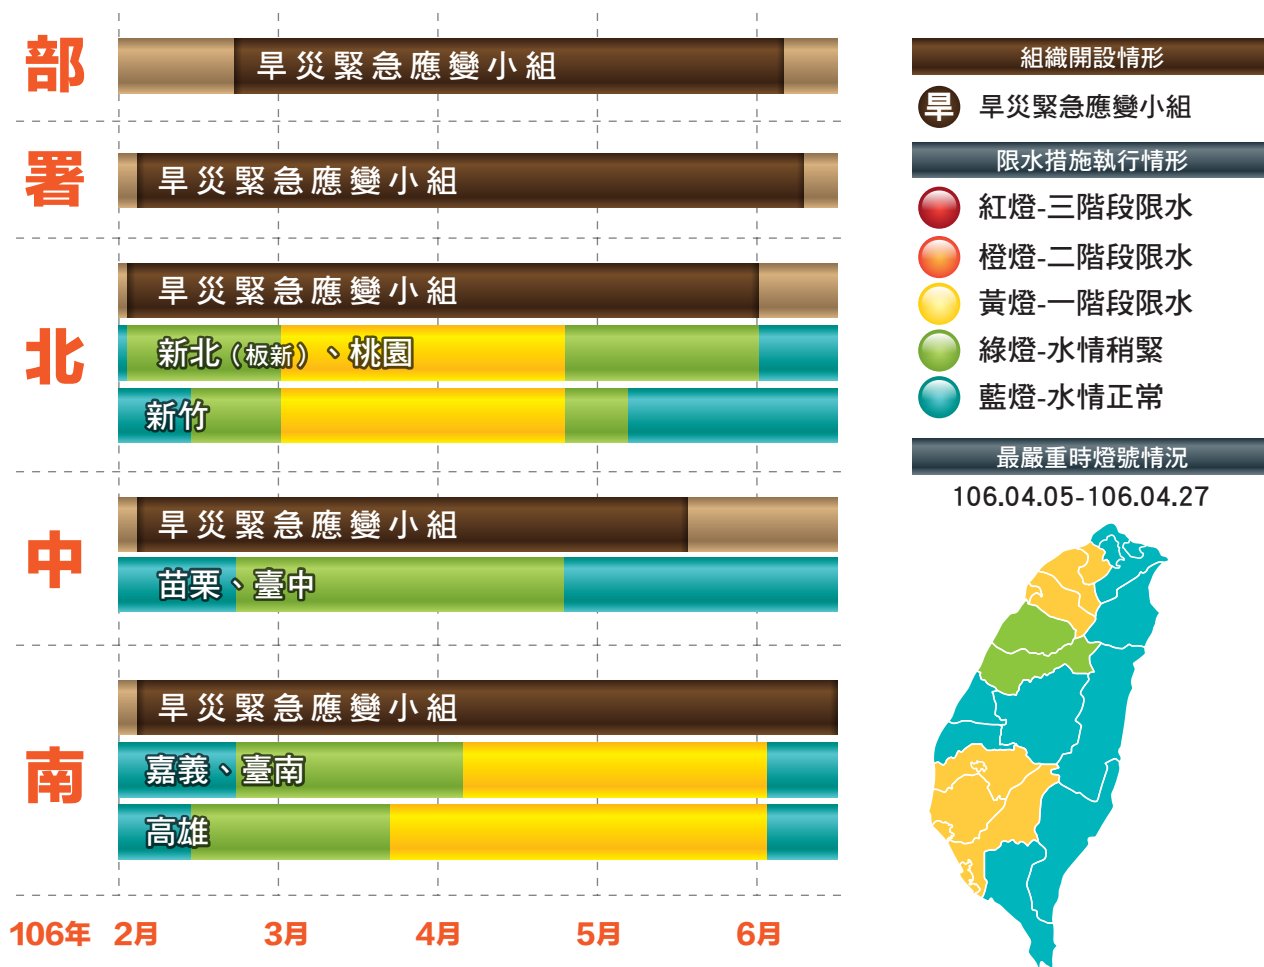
部

旱災緊急應變小組

署

旱災緊急應變小組

北

旱災緊急應變小組

新北(板新)、桃園

新竹

中

旱災緊急應變小組

苗栗、臺中

南

旱災緊急應變小組

嘉義、臺南

高雄

106年 2月 3月 4月 5月 6月

組織開設情形

旱 旱災緊急應變小組

限水措施執行情形

紅燈-三階段限水
橙燈-二階段限水
黃燈-一階段限水
綠燈-水情稍緊
藍燈-水情正常

最嚴重時燈號情況

106.04.05-106.04.27